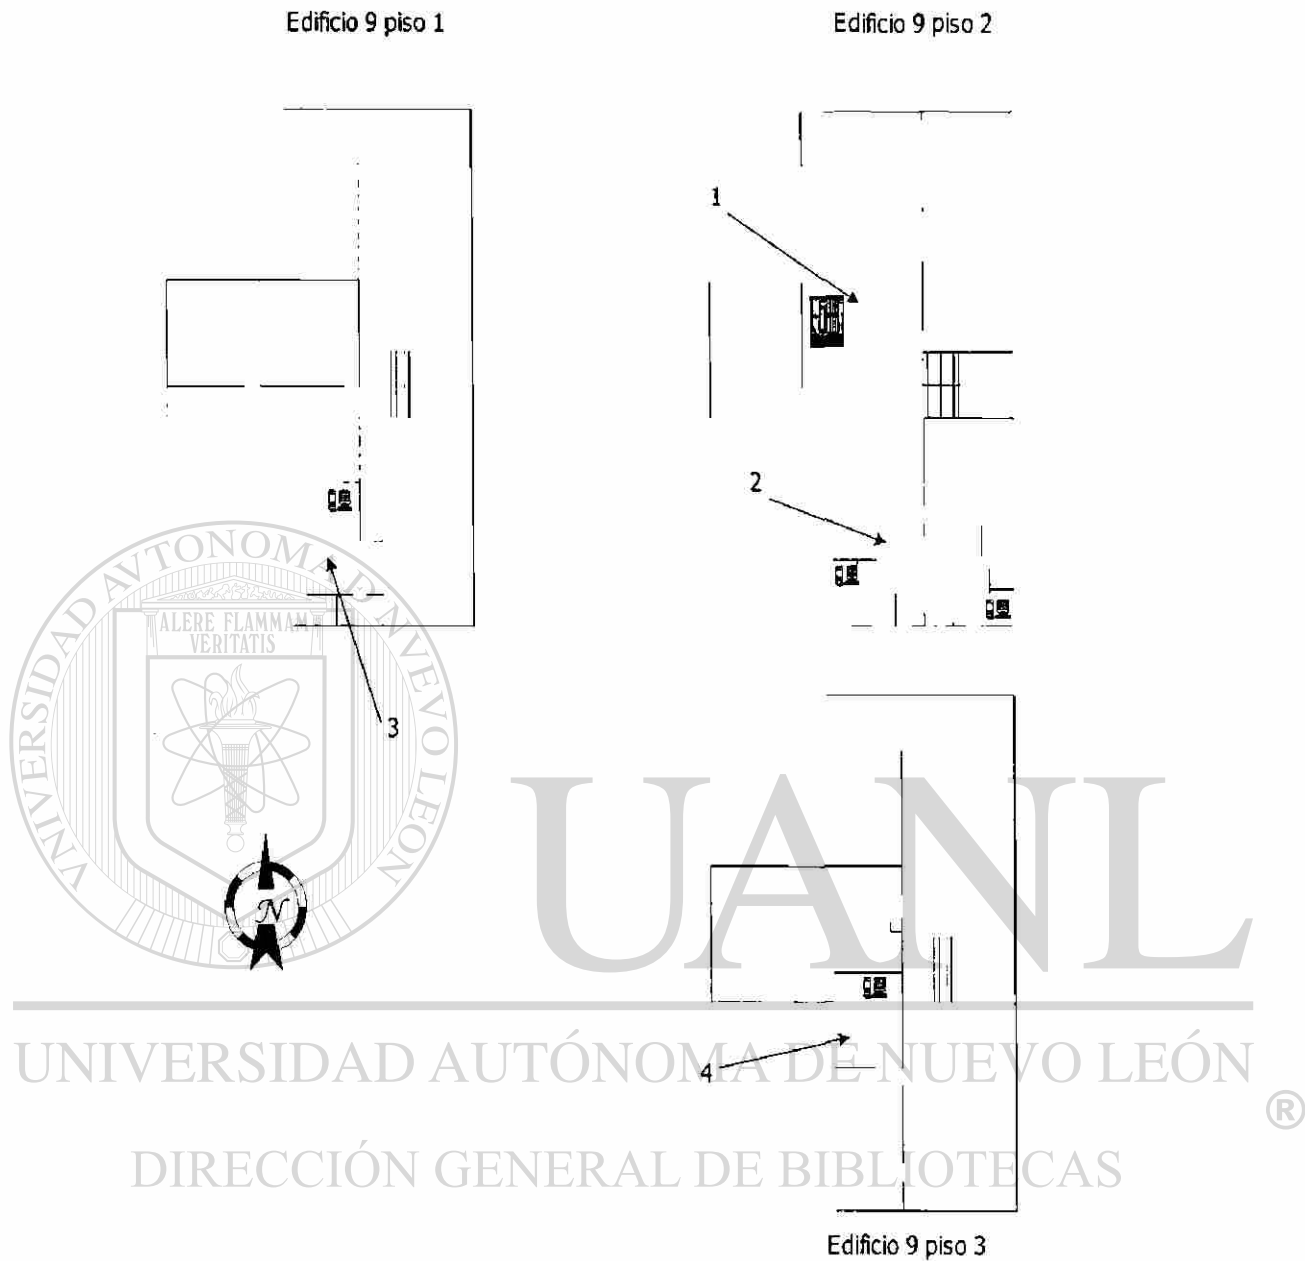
Edificio 9 piso 1

Edificio 9 piso 2

1

2

3

UNIVERSIDAD AUTÓNOMA DE NUEVO LEÓN

ALERE FLAMMAM VERITATIS

N

UANL

4

UNIVERSIDAD AUTÓNOMA DE NUEVO LEÓN

®

DIRECCIÓN GENERAL DE BIBLIOTECAS

Edificio 9 piso 3